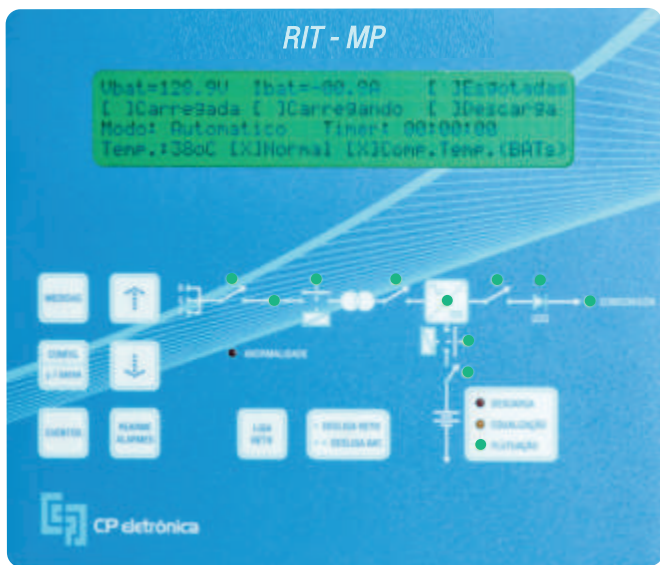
RIT - MP

Vbat=128.9V Ibat=-00.0A [ ]Esgotadas
[ ]Carregada [ ]Carregando [ ]Descarga
Modo: Automatico Timer: 00:00:00
Temp.:38oC [X]Normal [X]Comp.Temp.(BATs)

MEDIDAS
CONFIG. / SAIDA
EVENTOS
REARME ALARMES
LIGA RETIF.
DESLIGA RETIF.
DESLIGA BAT.
ANORMALIDADE
CONSUMIDOR
DESCARGA
EQUALIZAÇÃO
FLUTUAÇÃO

CP eletrônica